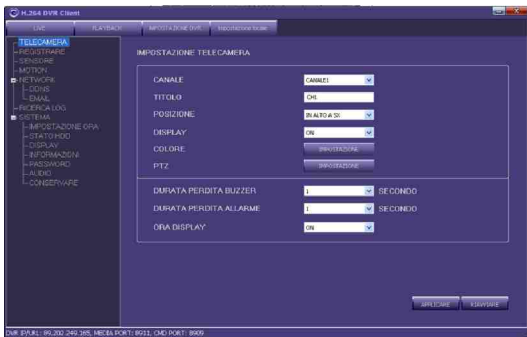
H.264 DVR Client

LIVE PLAYBACK IMPOSTAZIONE DVR IMPOSTAZIONI

TELECAMERA
REGISTRARE
SENSORE
MOTION
NETWORK
DDNS
EMAIL
RICERCA LOG
SISTEMA
IMPOSTAZIONE ORA
STATO HDD
DISPLAY
INFORMAZIONI
PASSWORD
AUDIO
CONSERVARE

IMPOSTAZIONE TELECAMERA

CANALE CANALE1
TITOLO CH1
POSIZIONE IN ALTO A SX
DISPLAY ON
COLORE IMPOSTAZIONE
PTZ IMPOSTAZIONE

DURATA PERDITA BUZZER 1 SECONDO
DURATA PERDITA ALLARME 1 SECONDO
ORA DISPLAY ON

APPLICARE RIAVVIARE

DVR IP/URL: 89.202.249.165, MEDIA PORT: 8911, CMD PORT: 8909